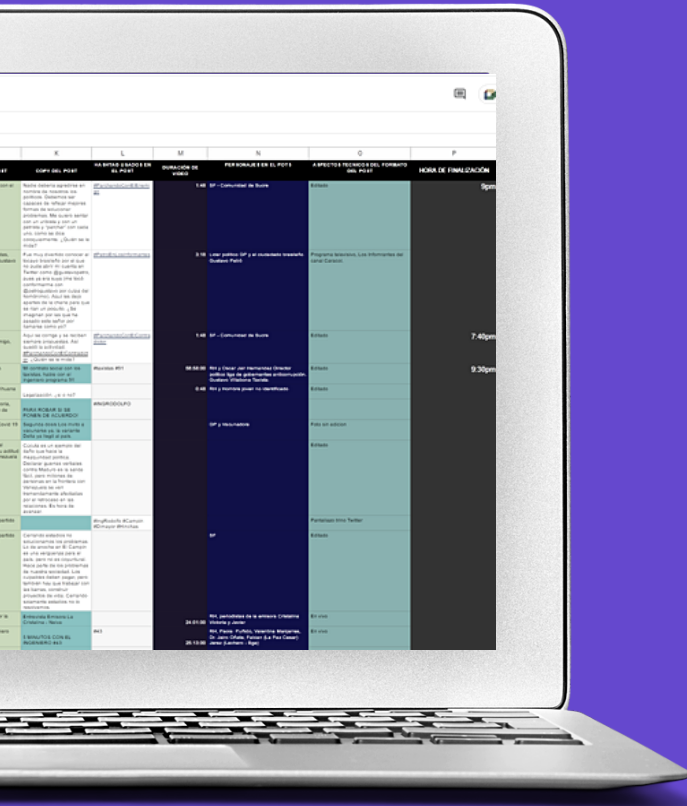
K | L | M | N | O | P

COPY DEL POST | HASHTAGS USADOS EN EL POST | DURACIÓN DE VIDEO | PERSONAJES EN EL POST | ASPECTOS TECNICOS DEL FORMATO DEL POST | HORA DE FINALIZACIÓN

Nadie debería agradarse en nombre de nosotros los políticos. Debemos ser capaces de reflejar mejores formas de solucionar problemas. Me quiero sentar con un ciclista y con un peatón y "caminar" con cada uno, como se dice coloquialmente. ¿Quién se le mide?

1:48 | SP - Comunidad de Suba | Estado | 9pm

Fue muy divertido conocer al boyaco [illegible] en al que no pude abrir mi cuenta en Twitter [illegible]

3:16 | Líder político SP y el ciudadano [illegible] Gustavo Petró | Programa televisivo. Los Informantes del canal Caracol

Aquí se corrige y se reciben siempre preguntas. Así sucedió la actividad. ¿Quién se le mide?

1:48 | SP - Comunidad de Suba | Estado | 7:40pm

Mi contrato social con los bandidos. Habla con el ingeniero programa

#Sonidos #01 | 56:58:00 | RH y Oscar Jair Hernández Director político liga de gobernantes anticorrupción. Gustavo Villalona Tisnés | Estado | 9:30pm

Legalización ¿sí o no?

0:48 | RH y mamá joven no identificado | Estado

PARA ROBAR SI SE PONEN DE ACUERDO!

#NGRODOLFO

Segunda mitad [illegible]

GP y Hernández | Foto en edición

#IngRodolfo #Camión #Empleo #Hechas | Pantallazo trino Twitter

Camiando estados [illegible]

SP | Estado

Entrevista Emisora La Cristalina / Nueva | 24:01:00 | RH, periodistas de la emisora Cristalina Victoria y Javier | En vivo

5 MINUTOS CON EL INGENIERO #43 | #43 | 26:13:00 | RH, Paola Puñal, Valentina Manjarrés, Dr. Jairo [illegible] | En vivo